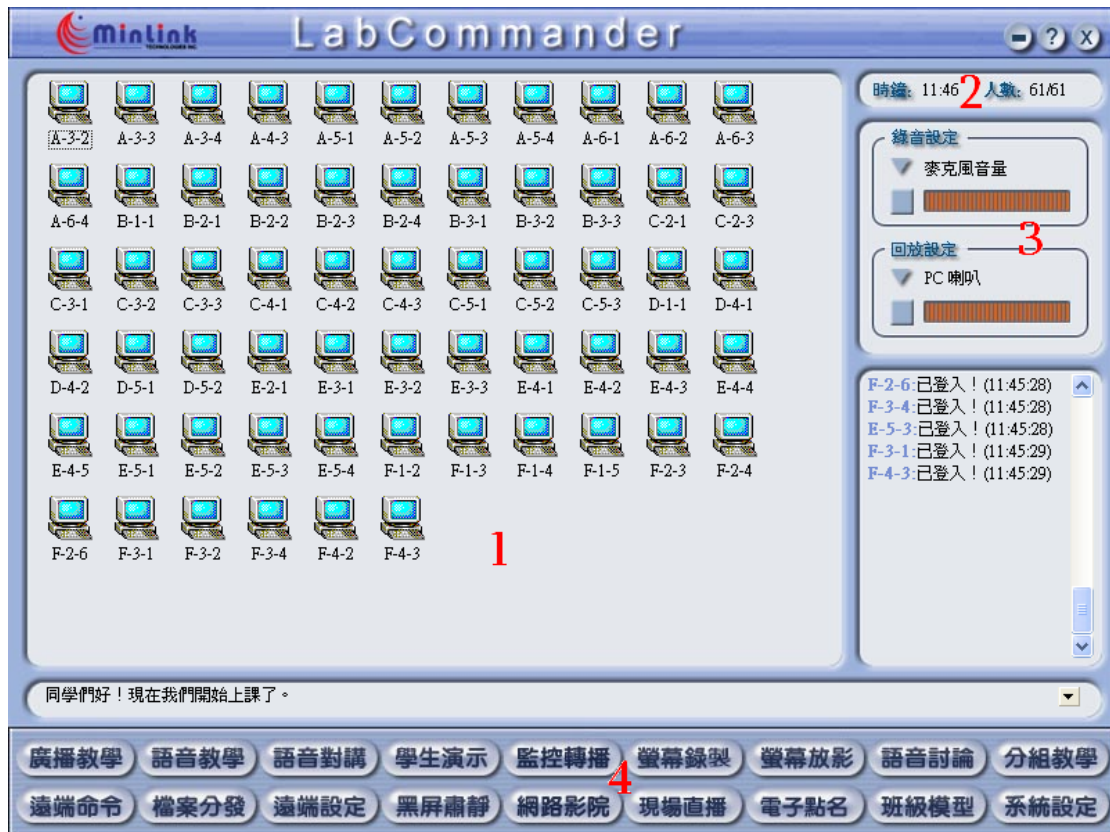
minlink TECHNOLOGIES INC.

LabCommander

A-3-2 A-3-3 A-3-4 A-4-3 A-5-1 A-5-2 A-5-3 A-5-4 A-6-1 A-6-2 A-6-3
A-6-4 B-1-1 B-2-1 B-2-2 B-2-3 B-2-4 B-3-1 B-3-2 B-3-3 C-2-1 C-2-3
C-3-1 C-3-2 C-3-3 C-4-1 C-4-2 C-4-3 C-5-1 C-5-2 C-5-3 D-1-1 D-4-1
D-4-2 D-5-1 D-5-2 E-2-1 E-3-1 E-3-2 E-3-3 E-4-1 E-4-2 E-4-3 E-4-4
E-4-5 E-5-1 E-5-2 E-5-3 E-5-4 F-1-2 F-1-3 F-1-4 F-1-5 F-2-3 F-2-4
F-2-6 F-3-1 F-3-2 F-3-4 F-4-2 F-4-3

1

時鐘: 11:46 2 人數: 61/61

錄音設定
麥克風音量

3

回放設定
PC 喇叭

F-2-6:已登入！(11:45:28)
F-3-4:已登入！(11:45:28)
E-5-3:已登入！(11:45:28)
F-3-1:已登入！(11:45:29)
F-4-3:已登入！(11:45:29)

同學們好！現在我們開始上課了。

廣播教學 語音教學 語音對講 學生演示 監控轉播 螢幕錄製 螢幕放影 語音討論 分組教學
4
遠端命令 檔案分發 遠端設定 黑屏肅靜 網路影院 現場直播 電子點名 班級模型 系統設定